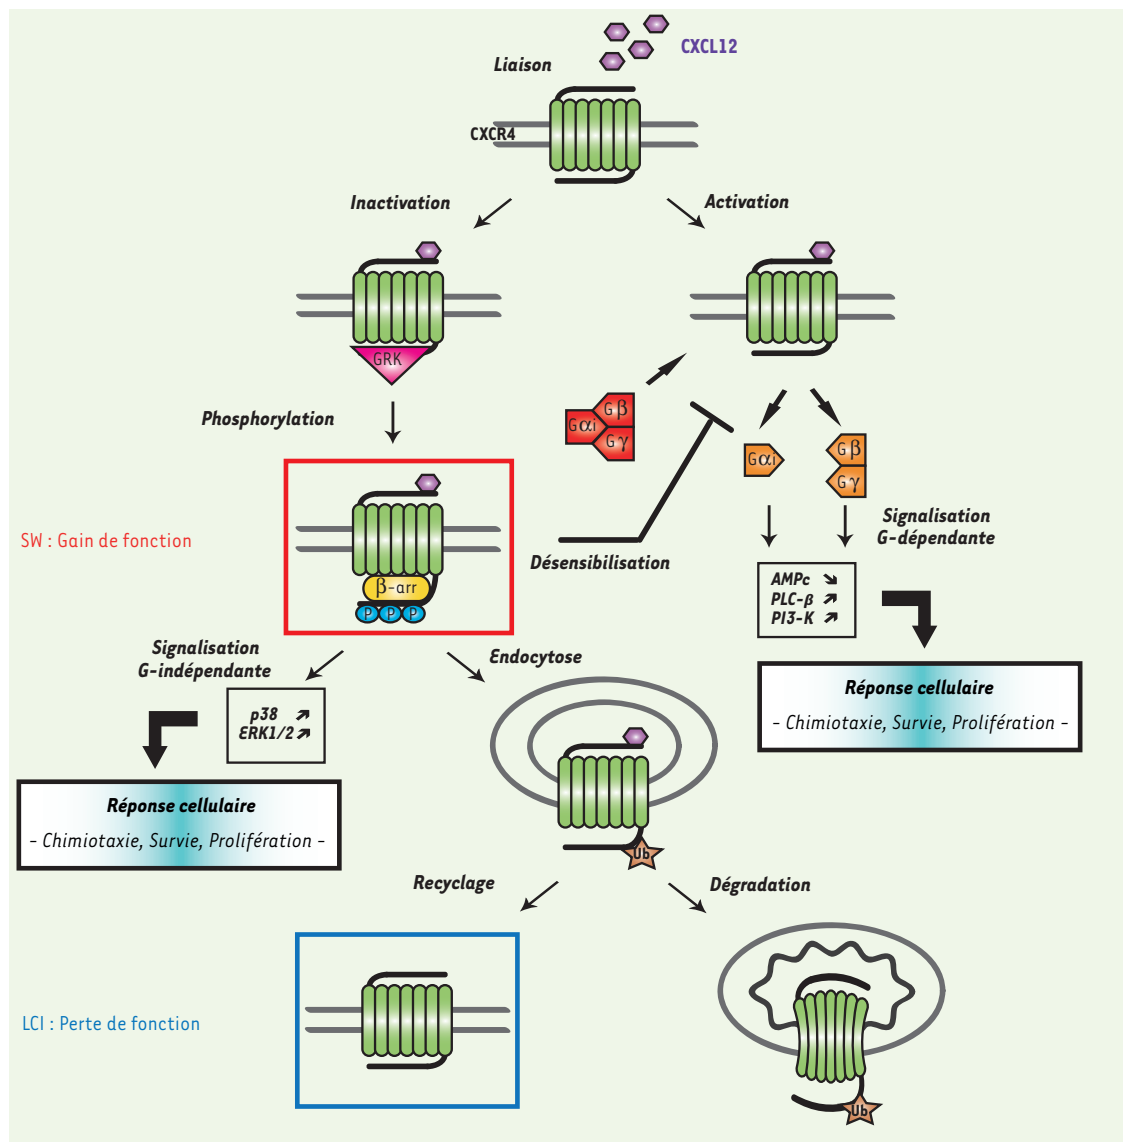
CXCL12

Liaison

CXCR4

Inactivation

Activation

GRK

Phosphorylation

Gβ
Gαi
Gγ

Gαi

Gβ
Gγ

SW : Gain de fonction

β-arr
P P P

Désensibilisation

Signalisation
G-dépendante

AMPc ↘
PLC-β ↗
PI3-K ↗

Signalisation
G-indépendante

Endocytose

p38 ↗
ERK1/2 ↗

Réponse cellulaire
- Chimiotaxie, Survie, Prolifération -

Réponse cellulaire
- Chimiotaxie, Survie, Prolifération -

Ub

Recyclage

Dégradation

LCI : Perte de fonction

Ub